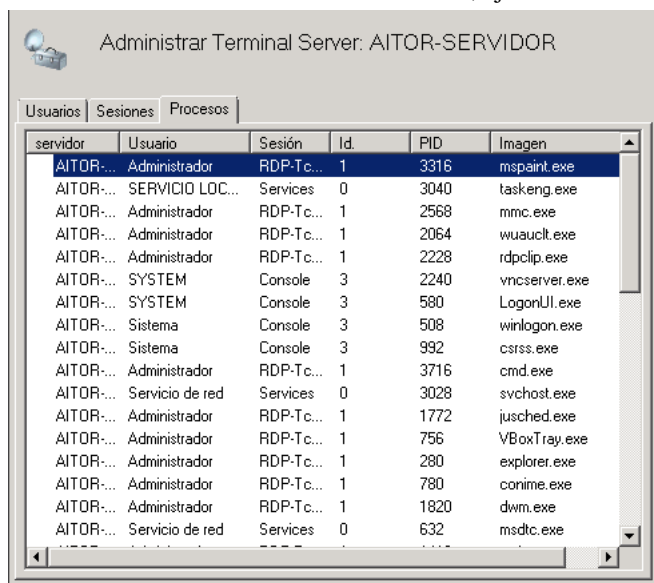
Administrar Terminal Server: AITOR-SERVIDOR

Usuarios | Sesiones | Procesos

| servidor | Usuario | Sesión | Id. | PID | Imagen |
|---|---|---|---|---|---|
| AITOR-... | Administrador | RDP-Tc... | 1 | 3316 | mspaint.exe |
| AITOR-... | SERVICIO LOC... | Services | 0 | 3040 | taskeng.exe |
| AITOR-... | Administrador | RDP-Tc... | 1 | 2568 | mmc.exe |
| AITOR-... | Administrador | RDP-Tc... | 1 | 2064 | wuauclt.exe |
| AITOR-... | Administrador | RDP-Tc... | 1 | 2228 | rdpclip.exe |
| AITOR-... | SYSTEM | Console | 3 | 2240 | vncserver.exe |
| AITOR-... | SYSTEM | Console | 3 | 580 | LogonUI.exe |
| AITOR-... | Sistema | Console | 3 | 508 | winlogon.exe |
| AITOR-... | Sistema | Console | 3 | 992 | csrss.exe |
| AITOR-... | Administrador | RDP-Tc... | 1 | 3716 | cmd.exe |
| AITOR-... | Servicio de red | Services | 0 | 3028 | svchost.exe |
| AITOR-... | Administrador | RDP-Tc... | 1 | 1772 | jusched.exe |
| AITOR-... | Administrador | RDP-Tc... | 1 | 756 | VBoxTray.exe |
| AITOR-... | Administrador | RDP-Tc... | 1 | 280 | explorer.exe |
| AITOR-... | Administrador | RDP-Tc... | 1 | 780 | conime.exe |
| AITOR-... | Administrador | RDP-Tc... | 1 | 1820 | dwm.exe |
| AITOR-... | Servicio de red | Services | 0 | 632 | msdtc.exe |